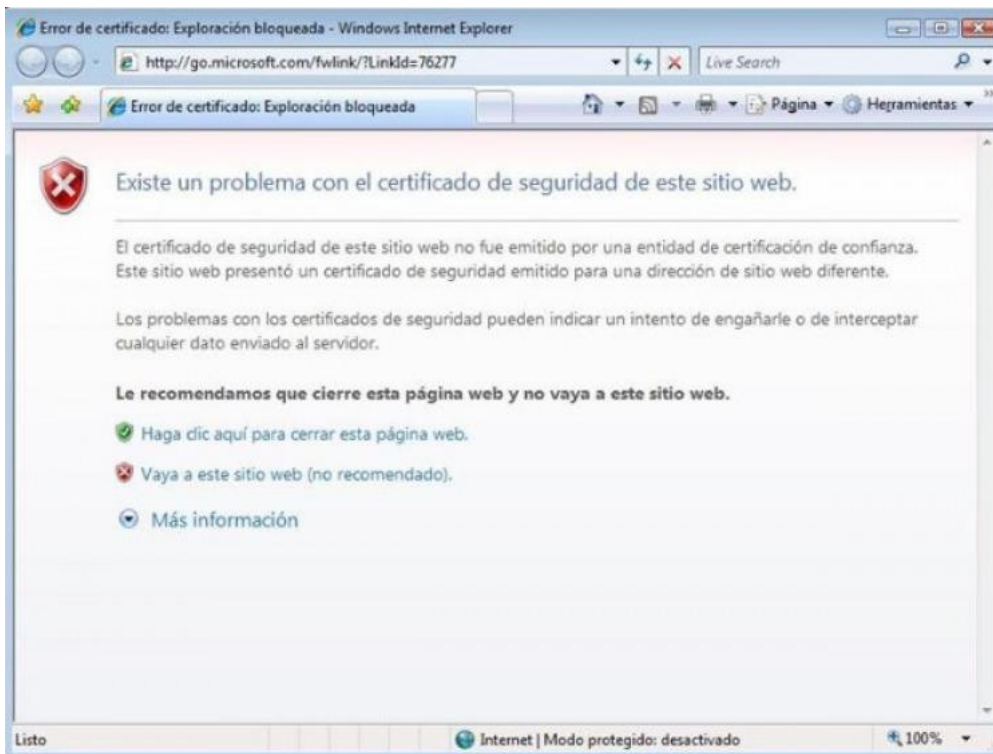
Error de certificado: Exploración bloqueada - Windows Internet Explorer

http://go.microsoft.com/fwlink/?LinkId=76277

Live Search

Error de certificado: Exploración bloqueada

Página ▾ Herramientas ▾

Existe un problema con el certificado de seguridad de este sitio web.

El certificado de seguridad de este sitio web no fue emitido por una entidad de certificación de confianza. Este sitio web presentó un certificado de seguridad emitido para una dirección de sitio web diferente.

Los problemas con los certificados de seguridad pueden indicar un intento de engañarle o de interceptar cualquier dato enviado al servidor.

Le recomendamos que cierre esta página web y no vaya a este sitio web.

Haga clic aquí para cerrar esta página web.

Vaya a este sitio web (no recomendado).

Más información

Listo

Internet | Modo protegido: desactivado

100%